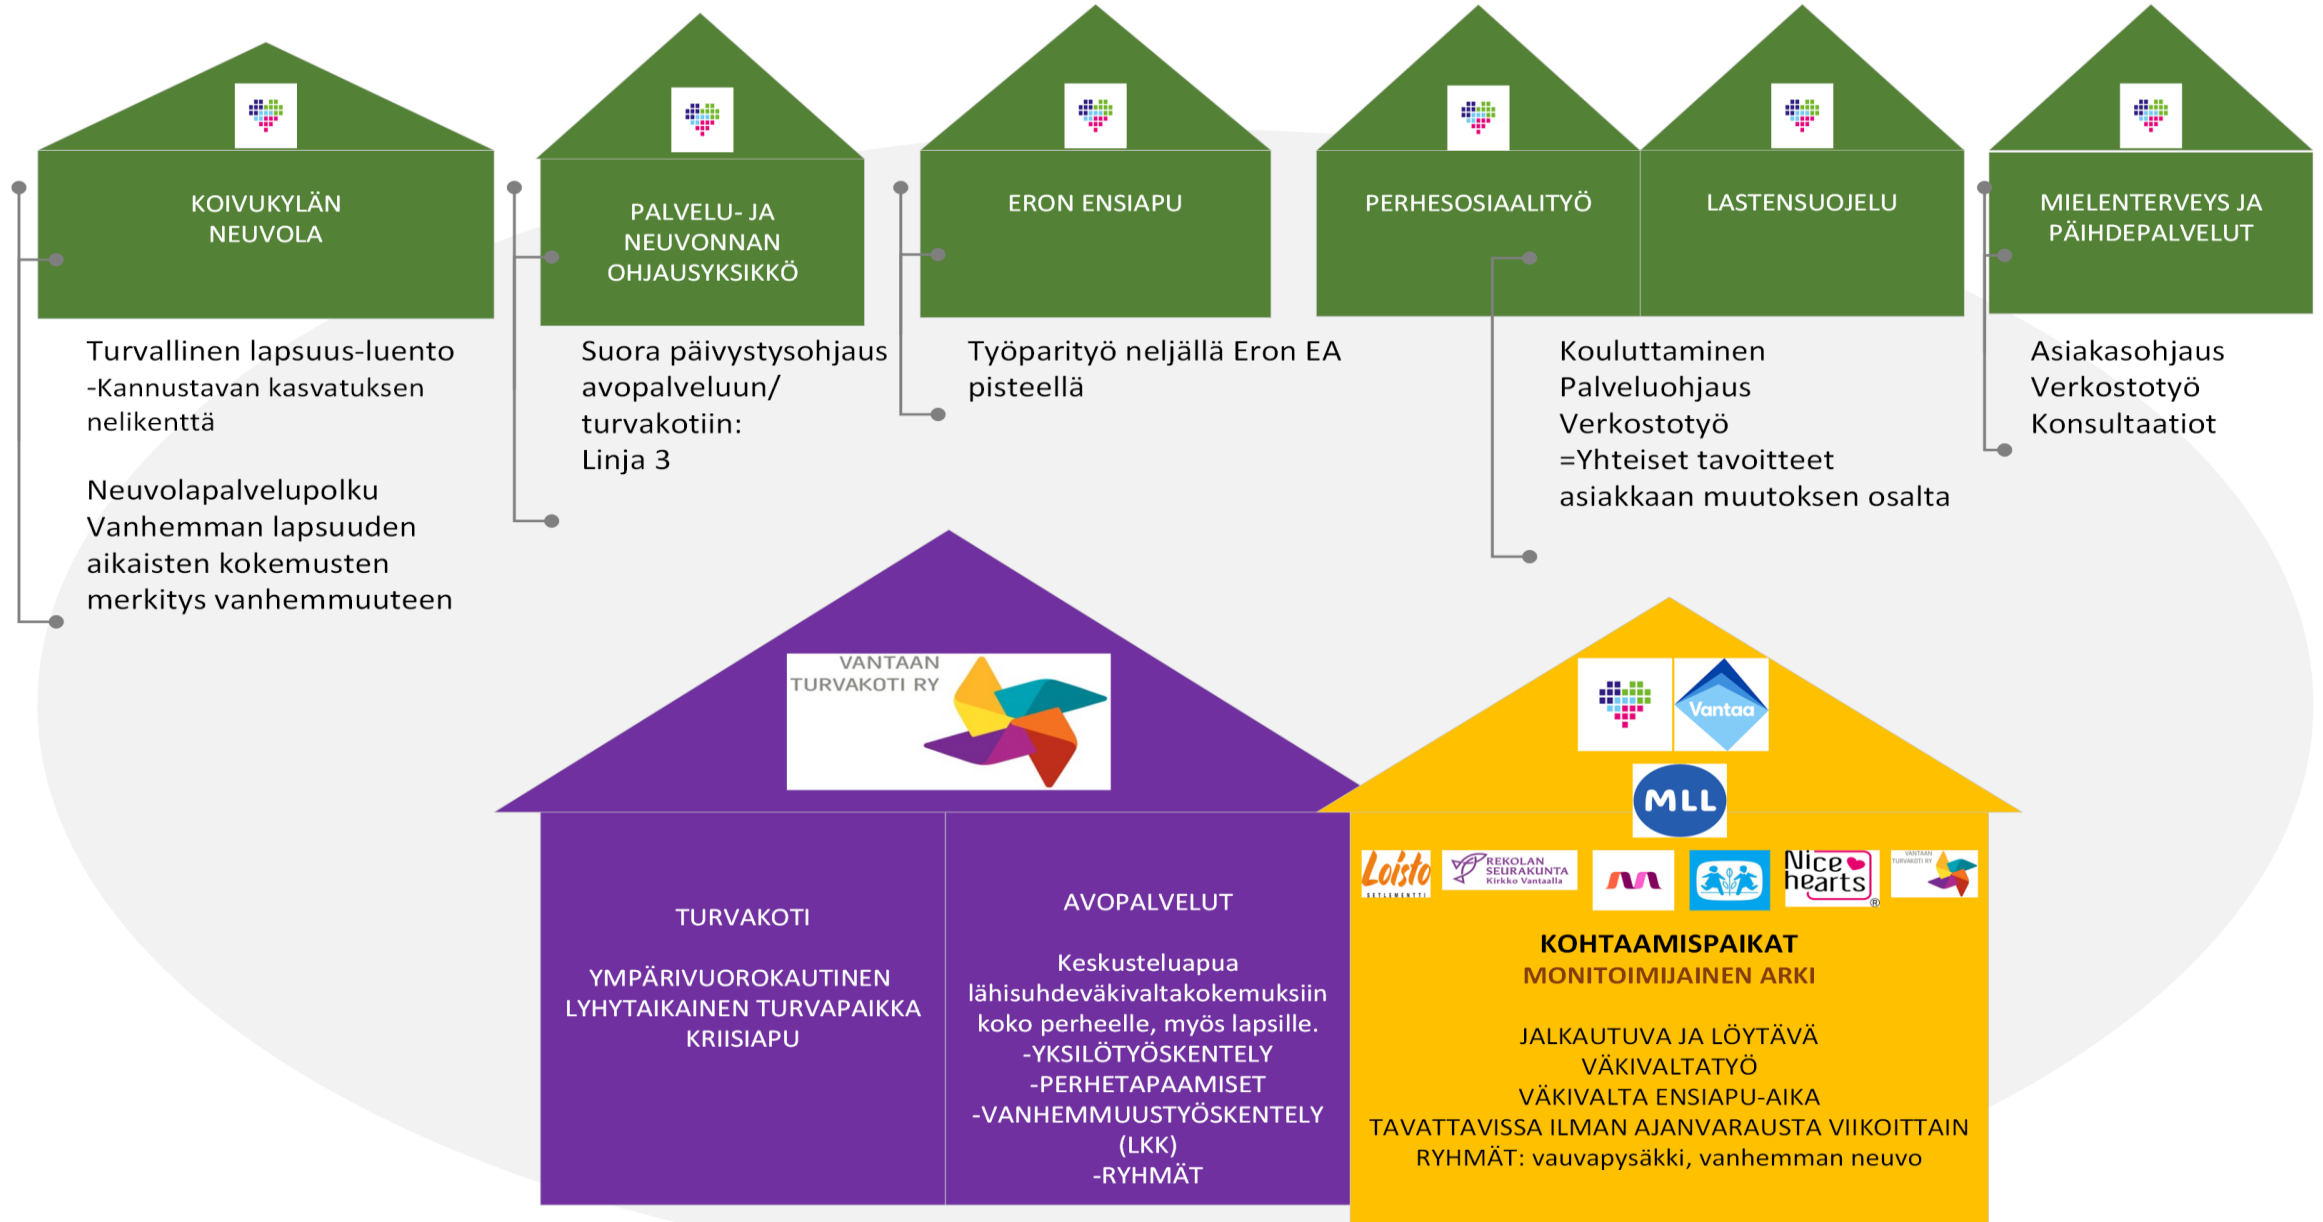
KOIVUKYLÄN NEUVOLA

PALVELU- JA NEUVONNAN OHJAUSYKSIKKÖ

ERON ENSIAPU

PERHESOSIAALITYÖ

LASTENSUOJELU

MIELENTERVEYS JA PÄIHDEPALVELUT

Turvallinen lapsuus-luento
-Kannustavan kasvatuksen nelikenttä

Neuvolapalvelupolku
Vanhemman lapsuuden aikaisten kokemusten merkitys vanhemmuuteen

Suora päivystysohjaus avopalveluun/ turvakotiin:
Linja 3

Työparityö neljällä Eron EA pisteellä

Kouluttaminen
Palveluohjaus
Verkostotyö
=Yhteiset tavoitteet asiakkaan muutoksen osalta

Asiakasohjaus
Verkostotyö
Konsultaatiot

VANTAAN TURVAKOTI RY

TURVAKOTI

YMPÄRIVUOROKAUTINEN LYHYTAIKAINEN TURVAPAIKKA KRIISIAPU

AVOPALVELUT

Keskusteluapua lähisuhdeväkivaltakokemuksiin koko perheelle, myös lapsille.
-YKSILÖTYÖSKENTELY
-PERHETAPAAMISET
-VANHEMMUUSTYÖSKENTELY (LKK)
-RYHMÄT

Vantaa

MLL

Loisto SETLEMENTTI

REKOLAN SEURAKUNTA Kirkko Vantaalla

Nice hearts

VANTAAN TURVAKOTI RY

KOHTAAMISPAIKAT
MONITOIMIJAINEN ARKI

JALKAUTUVA JA LÖYTÄVÄ VÄKIVALTATYÖ
VÄKIVALTA ENSIAPU-AIKA
TAVATTAVISSA ILMAN AJANVARAUSTA VIIKOITTAIN
RYHMÄT: vauvapysäkki, vanhemman neuvo